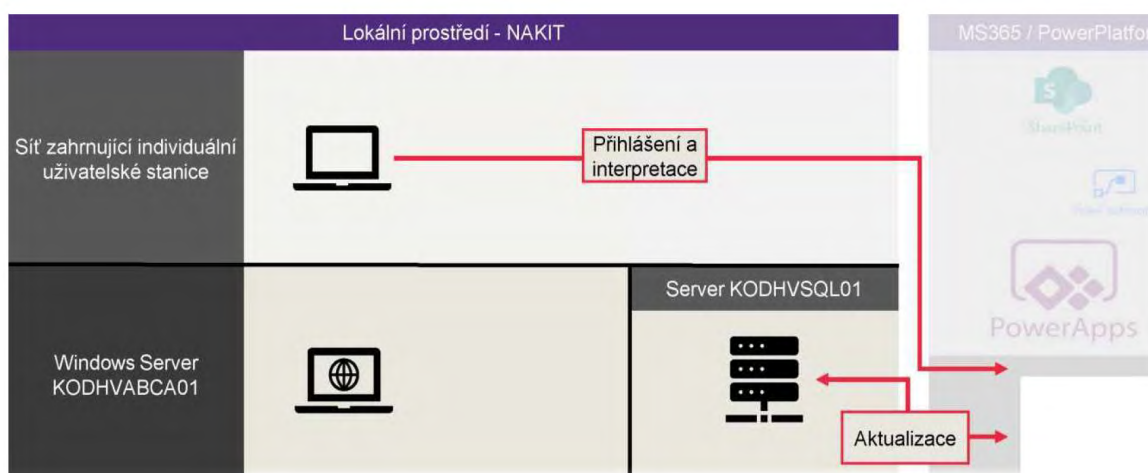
Lokální prostředí - NAKIT

MS365 / PowerPlatfor

Síť zahrnující individuální uživatelské stanice

Přihlášení a interpretace

SharePoint

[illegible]

PowerApps

Windows Server KODHVABCA01

Server KODHVSQL01

Aktualizace